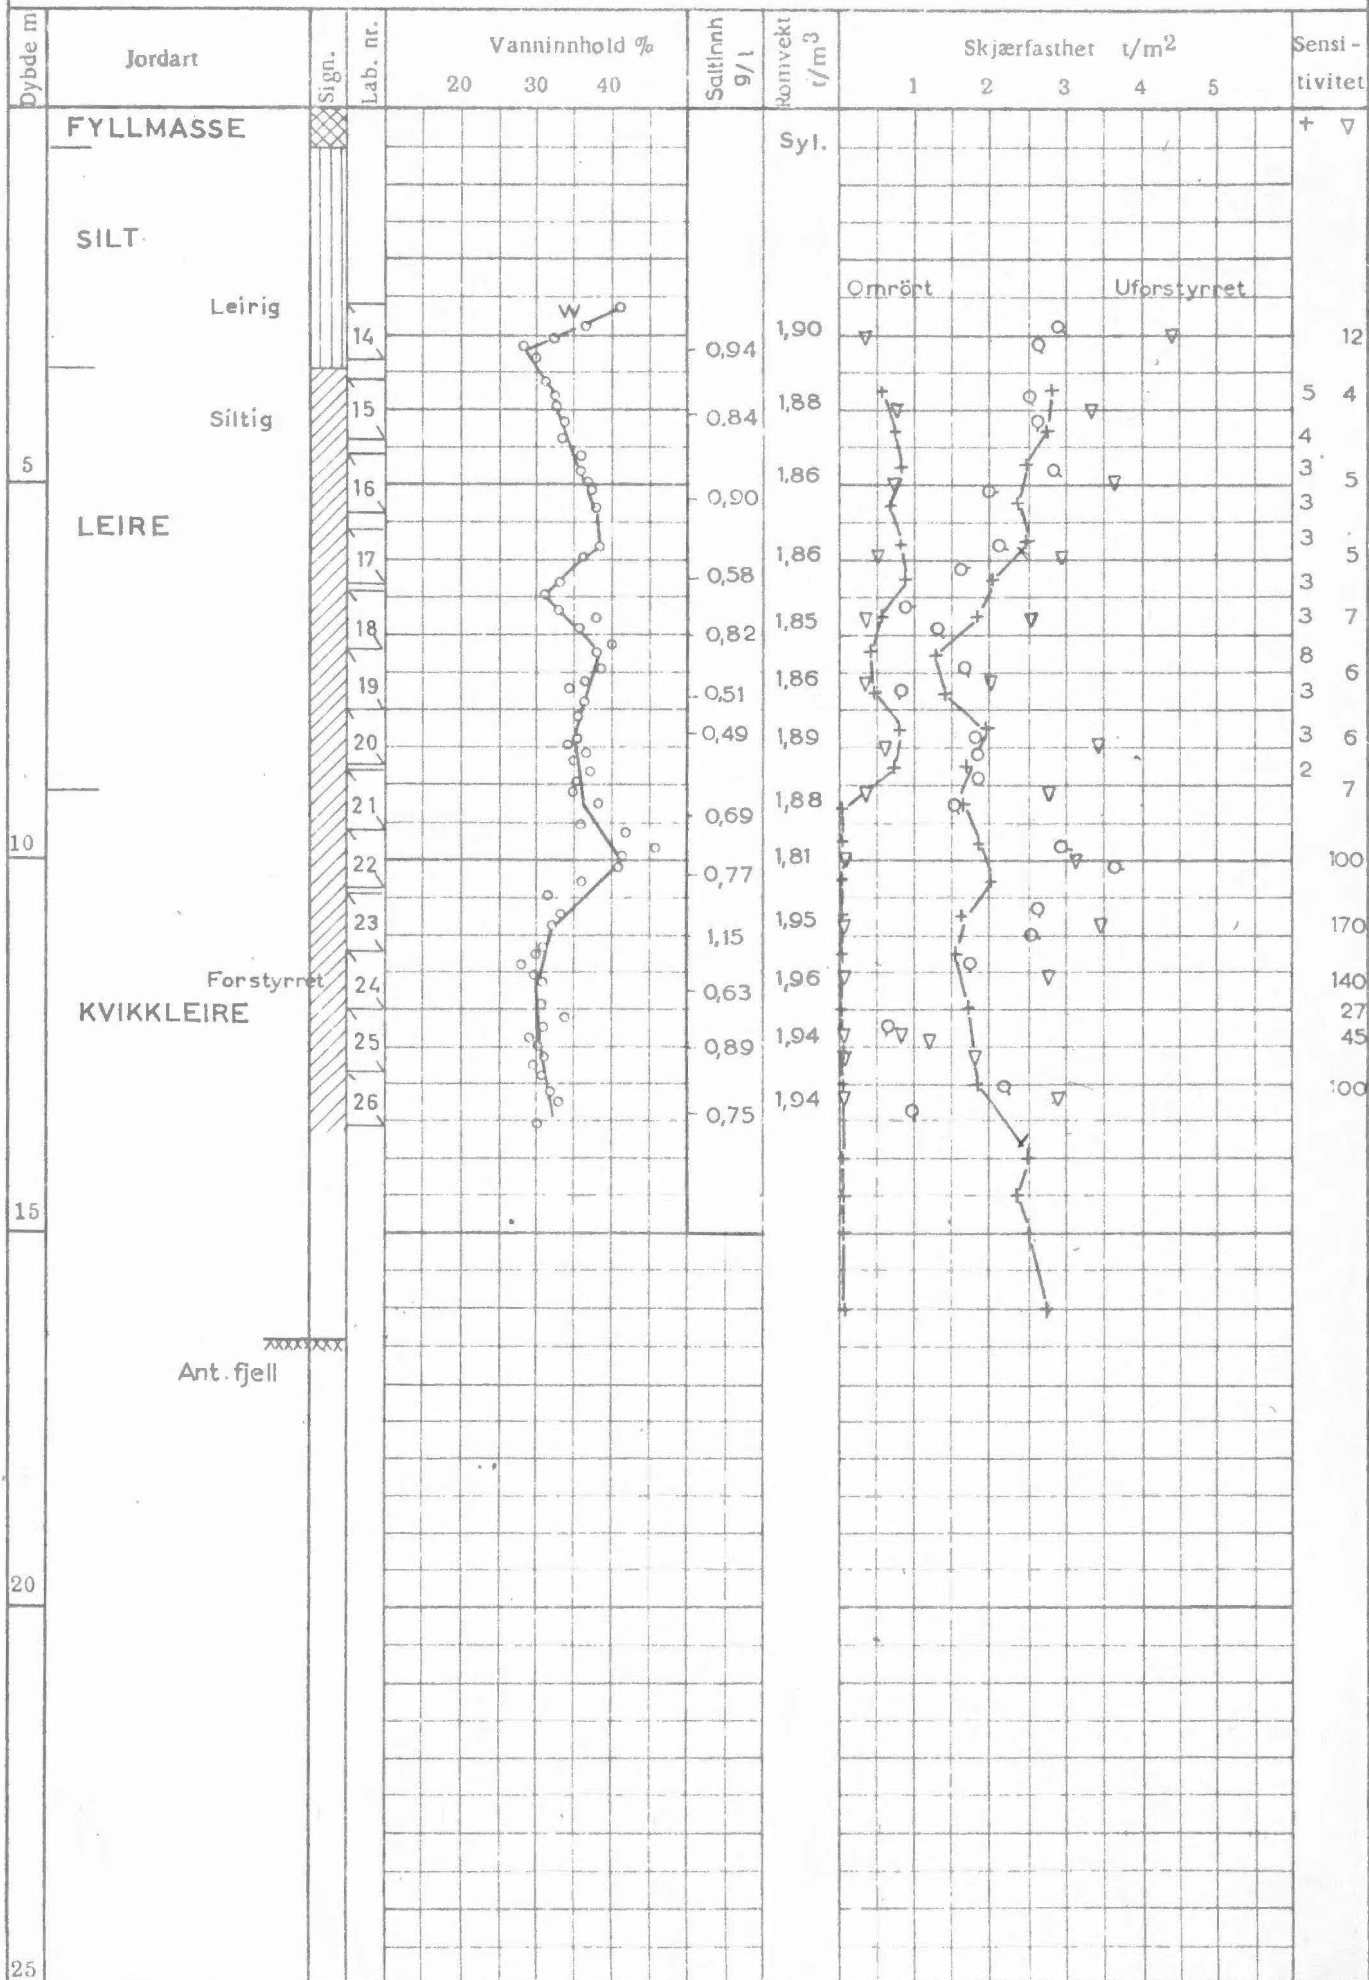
Dybde m | Jordart | Sign. | Lab. nr. | Vanninnhold % 20 30 40 | Saltinnh g/l | Romvekt t/m$^3$ | Skjærfasthet t/m$^2$ 1 2 3 4 5 | Sensitivitet

FYLLMASSE

Syl.

+ ▽

SILT

Omrört

Uforstyrret

Leirig

W

14

0,94

1,90

12

Siltig

15

0,84

1,88

5 4

4

5

16

0,90

1,86

3 5

3

LEIRE

17

0,58

1,86

3 5

3

18

0,82

1,85

3 7

8

19

0,51

1,86

6

3

20

0,49

1,89

3 6

2

21

0,69

1,88

7

10

22

0,77

1,81

100

23

1,15

1,95

170

Forstyrret

24

0,63

1,96

140

KVIKKLEIRE

27

25

0,89

1,94

45

26

0,75

1,94

100

15

Ant. fjell

20

25